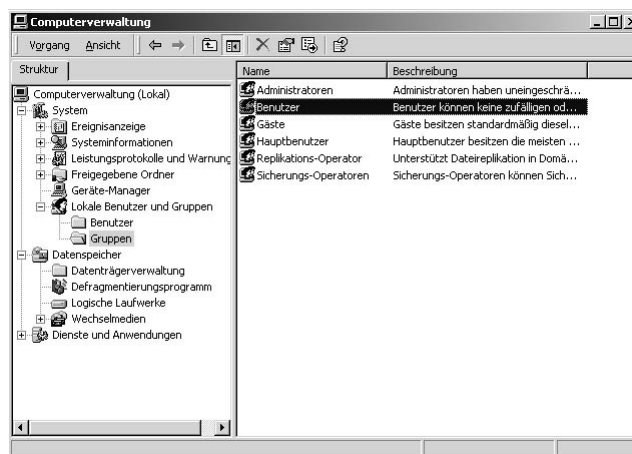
Computerverwaltung

Vorgang Ansicht

Struktur

Computerverwaltung (Lokal)
System
Ereignisanzeige
Systeminformationen
Leistungsprotokolle und Warnung
Freigegebene Ordner
Geräte-Manager
Lokale Benutzer und Gruppen
Benutzer
Gruppen
Datenspeicher
Datenträgerverwaltung
Defragmentierungsprogramm
Logische Laufwerke
Wechselmedien
Dienste und Anwendungen

| Name | Beschreibung |
|---|---|
| Administratoren | Administratoren haben uneingeschrä... |
| Benutzer | Benutzer können keine zufälligen od... |
| Gäste | Gäste besitzen standardmäßig diesel... |
| Hauptbenutzer | Hauptbenutzer besitzen die meisten ... |
| Replikations-Operator | Unterstützt Dateireplikation in Domä... |
| Sicherungs-Operatoren | Sicherungs-Operatoren können Sich... |